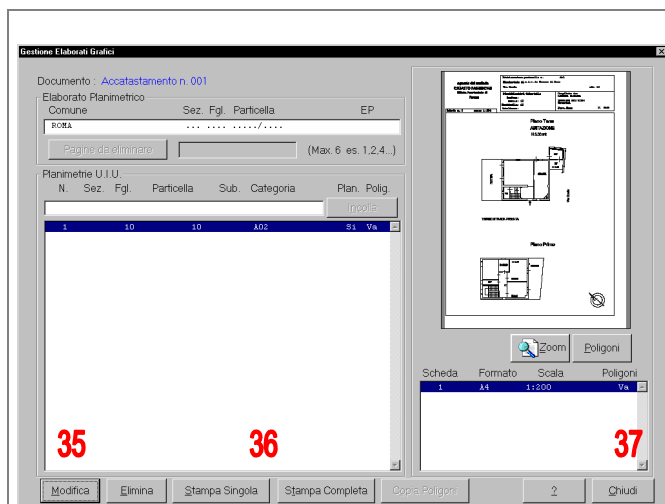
Gestione Elaborati Grafici

Documento : Accatastamento n. 001

Elaborato Planimetrico

| Comune | Sez. | Fgl. | Particella | EP |
|---|---|---|---|---|
| ROMA | ... | .... | ...../.... | |

Pagine da eliminare

(Max. 6 es. 1,2,4...)

Planimetrie U.I.U.

| N. | Sez. | Fgl. | Particella | Sub. | Categoria | Plan. | Polig. |
|---|---|---|---|---|---|---|---|
| 1 | | 10 | 10 | | A02 | Si | Va |

Incolla

Piano Terra
ABITAZIONE
H 3,00 mt

Piano Primo

Zoom

Poligoni

| Scheda | Formato | Scala | Poligoni |
|---|---|---|---|
| 1 | A4 | 1:200 | Va |

35

36

37

Modifica

Elimina

Stampa Singola

Stampa Completa

Copia Poligoni

?

Chiudi